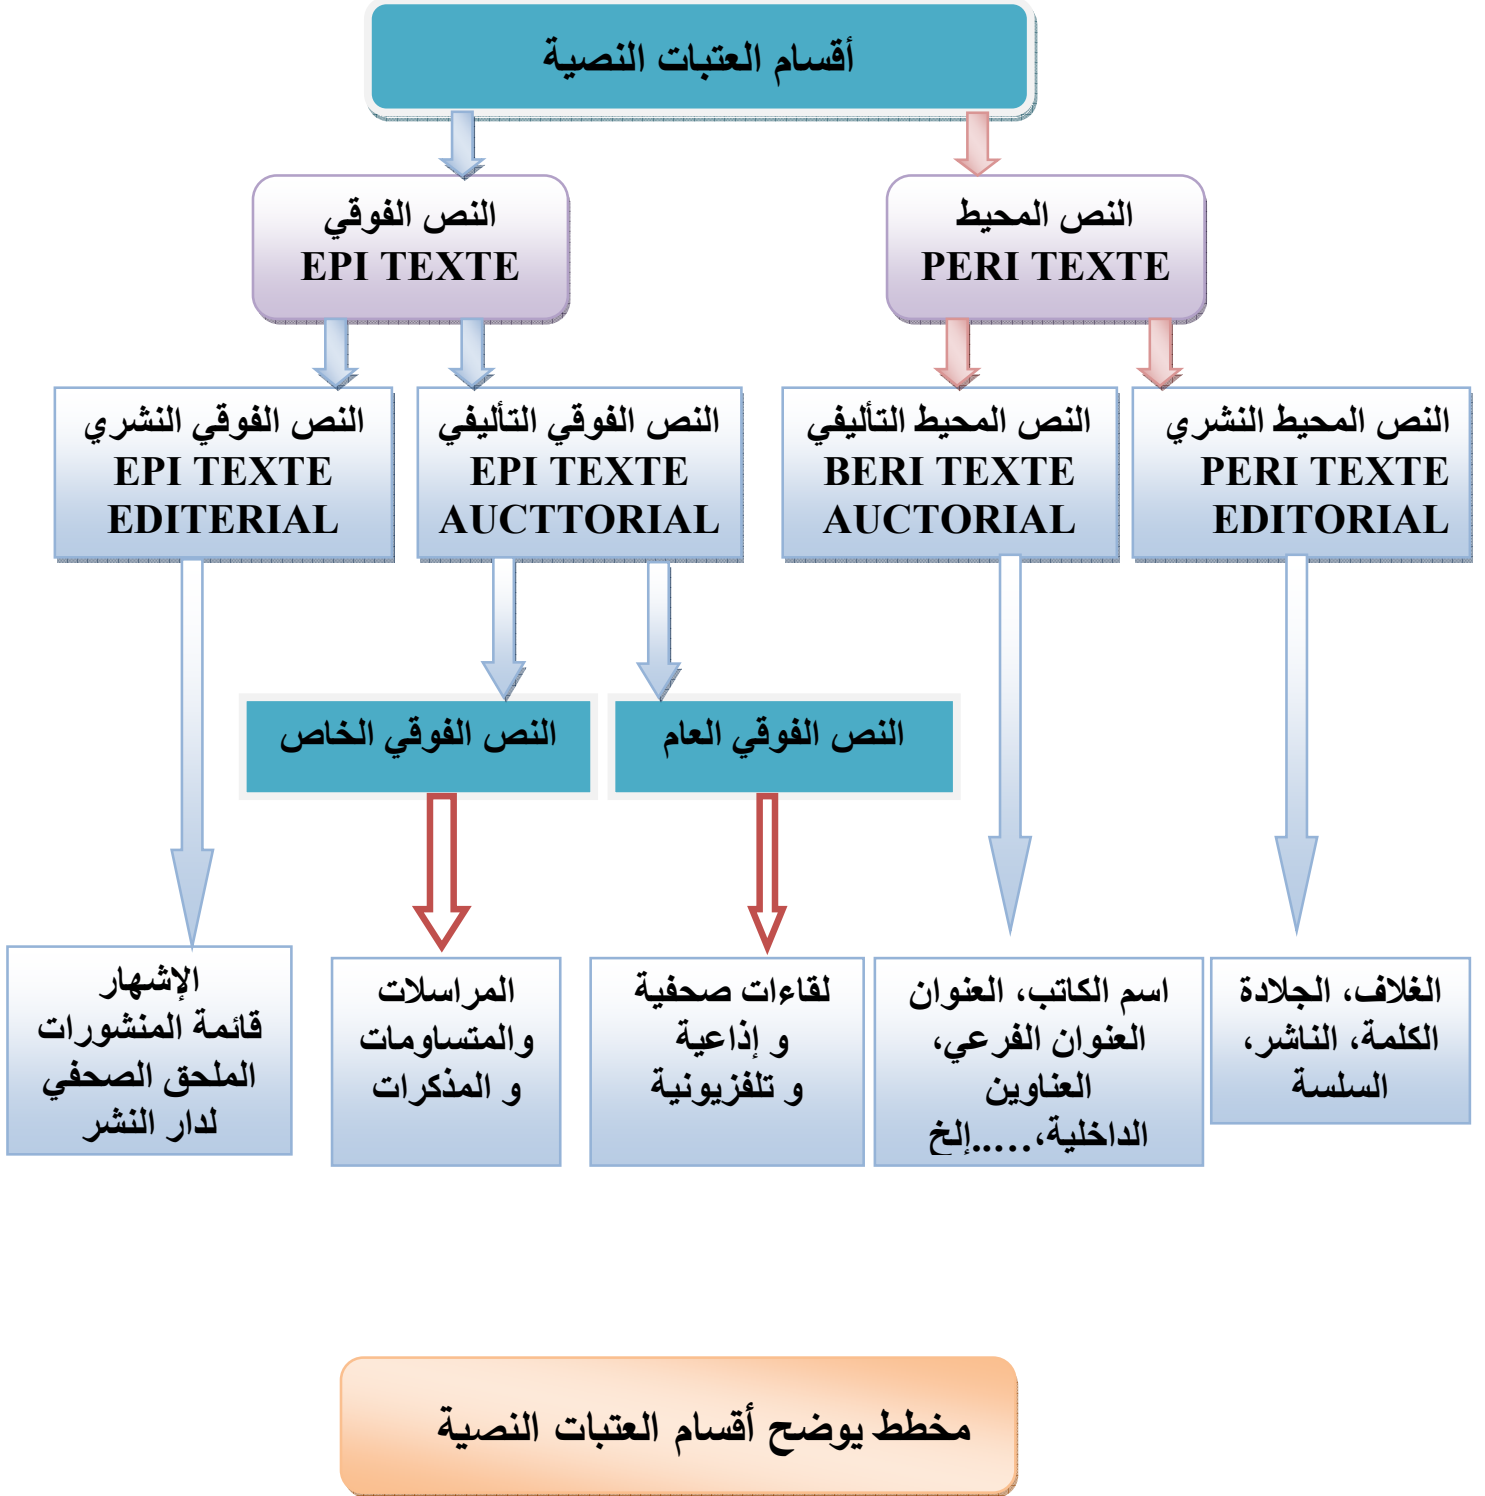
أقسام العتبات النصية

النص المحيط
PERI TEXTE

النص الفوقي
EPI TEXTE

النص المحيط النشري
PERI TEXTE
EDITORIAL

النص المحيط التأليفي
BERI TEXTE
AUCTORIAL

النص الفوقي التأليفي
EPI TEXTE
AUCTTORIAL

النص الفوقي النشري
EPI TEXTE
EDITERIAL

النص الفوقي العام

النص الفوقي الخاص

الغلاف، الجلادة
الكلمة، الناشر،
السلسلة

اسم الكاتب، العنوان
العنوان الفرعي،
العناوين
الداخلية،.....إلخ

لقاءات صحفية
و إذاعية
و تلفزيونية

المراسلات
والمتساومات
و المذكرات

الإشهار
قائمة المنشورات
الملحق الصحفي
لدار النشر

مخطط يوضح أقسام العتبات النصية